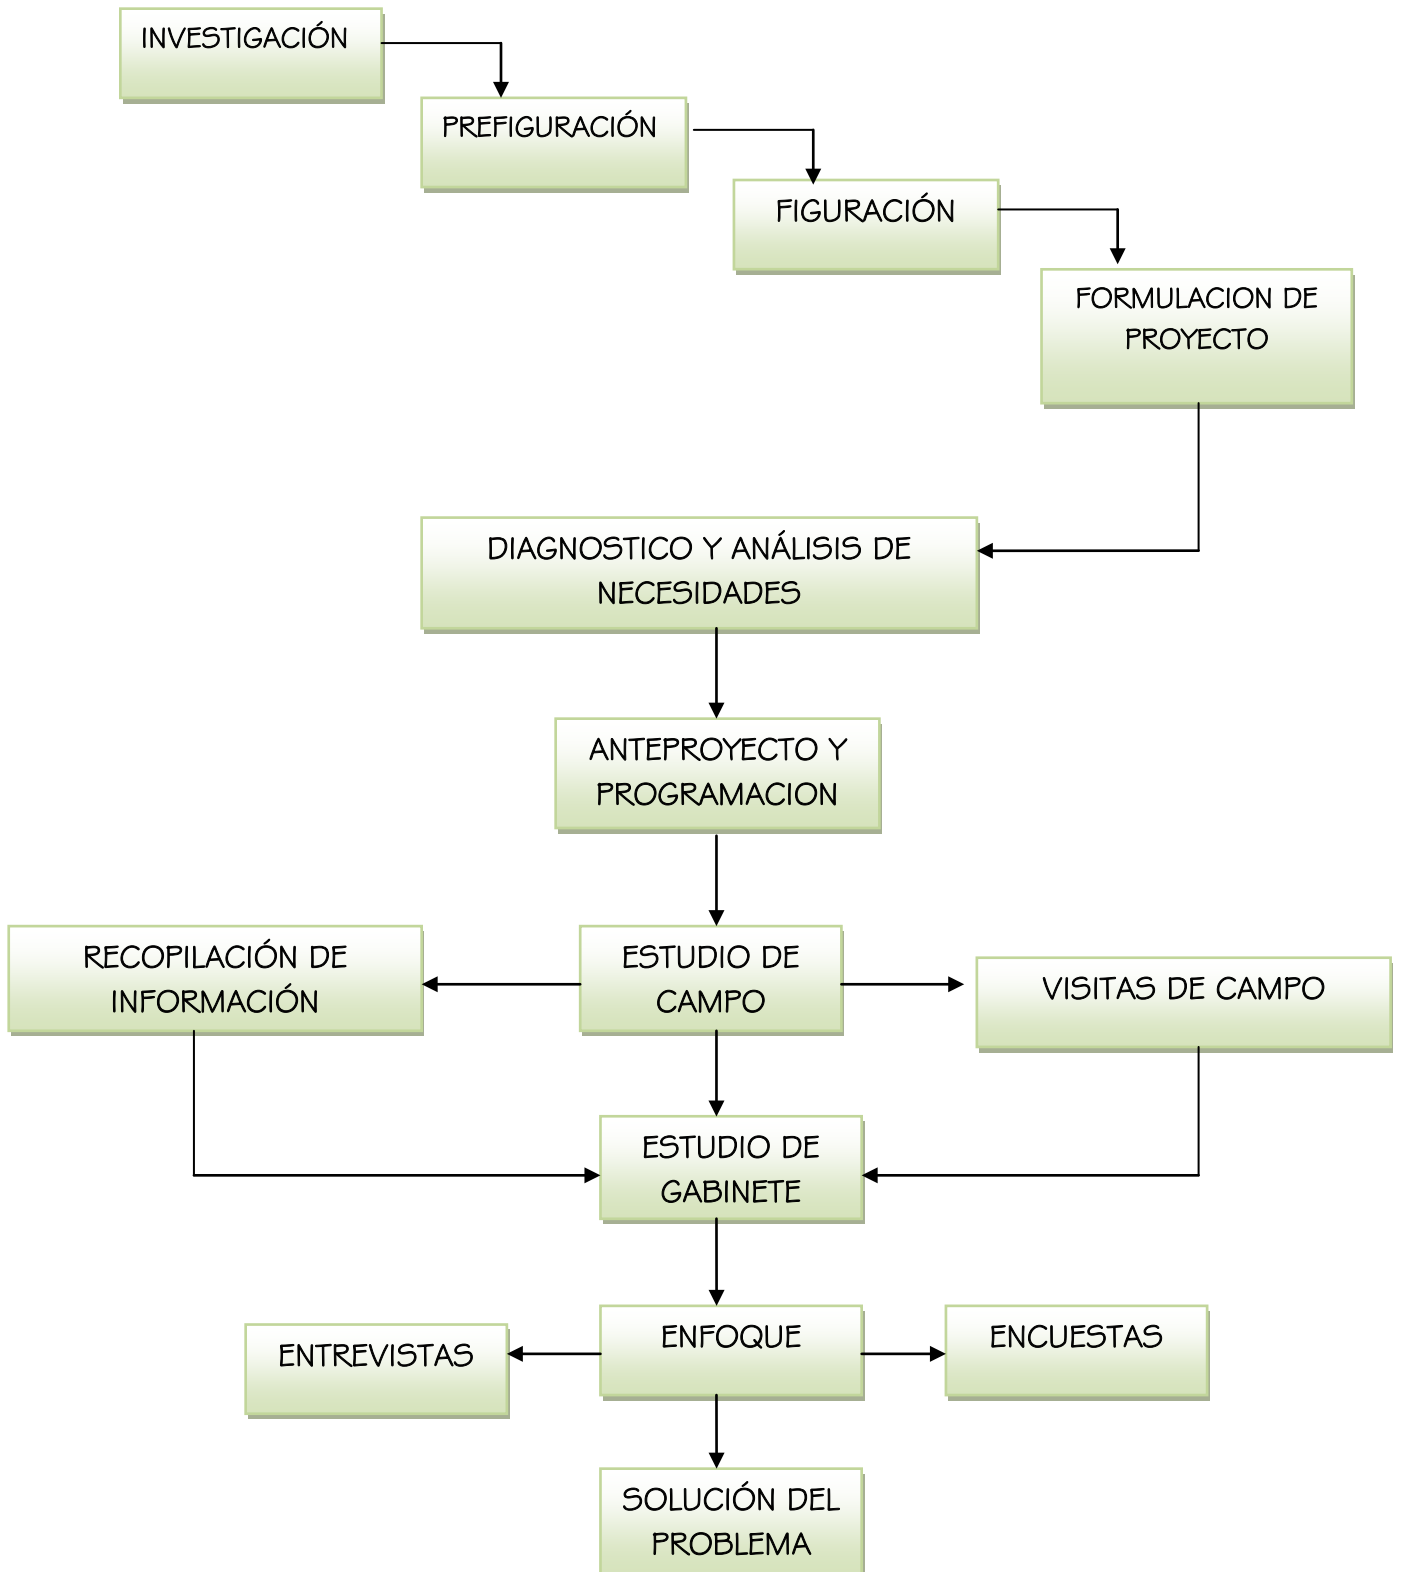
INVESTIGACIÓN

PREFIGURACIÓN

FIGURACIÓN

FORMULACION DE PROYECTO

DIAGNOSTICO Y ANÁLISIS DE NECESIDADES

ANTEPROYECTO Y PROGRAMACION

RECOPILACIÓN DE INFORMACIÓN

ESTUDIO DE CAMPO

VISITAS DE CAMPO

ESTUDIO DE GABINETE

ENTREVISTAS

ENFOQUE

ENCUESTAS

SOLUCIÓN DEL PROBLEMA